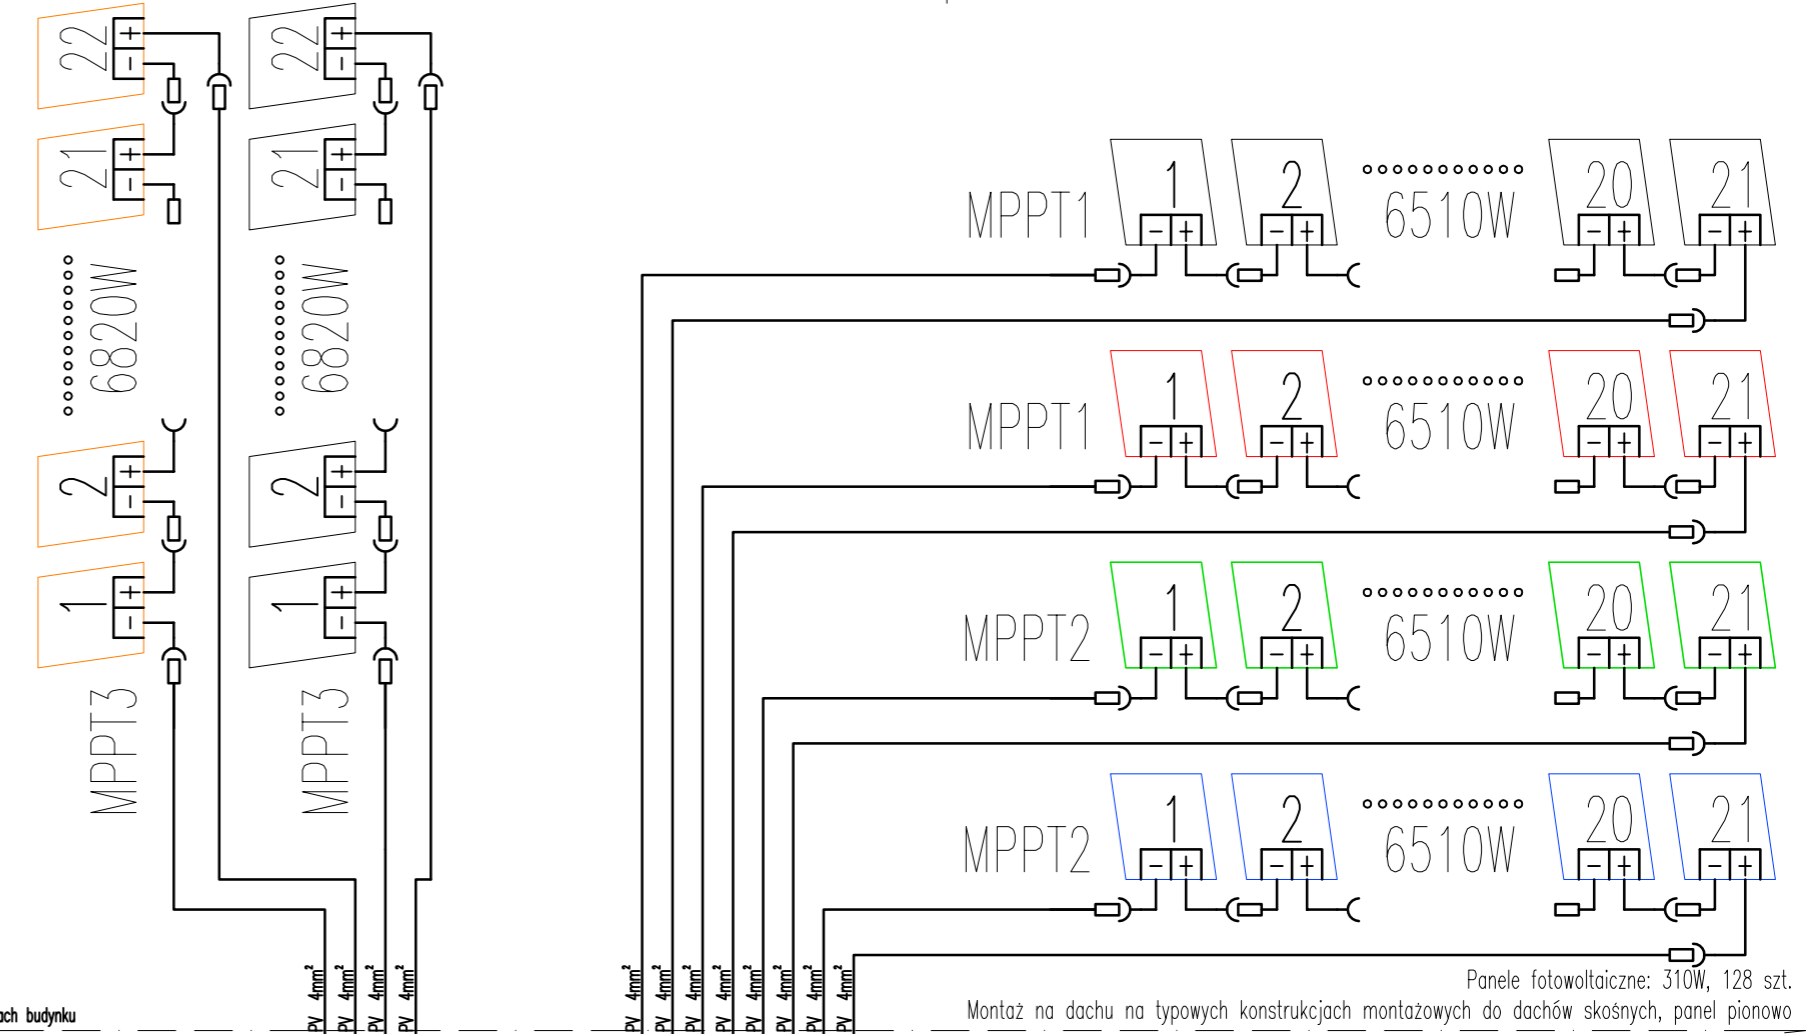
22
+
−
21
+
−
6820W
2
+
−
1
+
−
MPPT3

22
+
−
21
+
−
6820W
2
+
−
1
+
−
MPPT3

MPPT1
1
− +
2
− +
6510W
20
− +
21
− +

MPPT1
1
− +
2
− +
6510W
20
− +
21
− +

MPPT2
1
− +
2
− +
6510W
20
− +
21
− +

MPPT2
1
− +
2
− +
6510W
20
− +
21
− +

PV $4mm^2$
PV $4mm^2$
PV $4mm^2$
PV $4mm^2$

PV $4mm^2$
PV $4mm^2$
PV $4mm^2$
PV $4mm^2$
PV $4mm^2$
PV $4mm^2$
PV $4mm^2$
PV $4mm^2$

ach budynku

Panele fotowoltaiczne: 310W, 128 szt.
Montaż na dachu na typowych konstrukcjach montażowych do dachów skośnych, panel pionowo